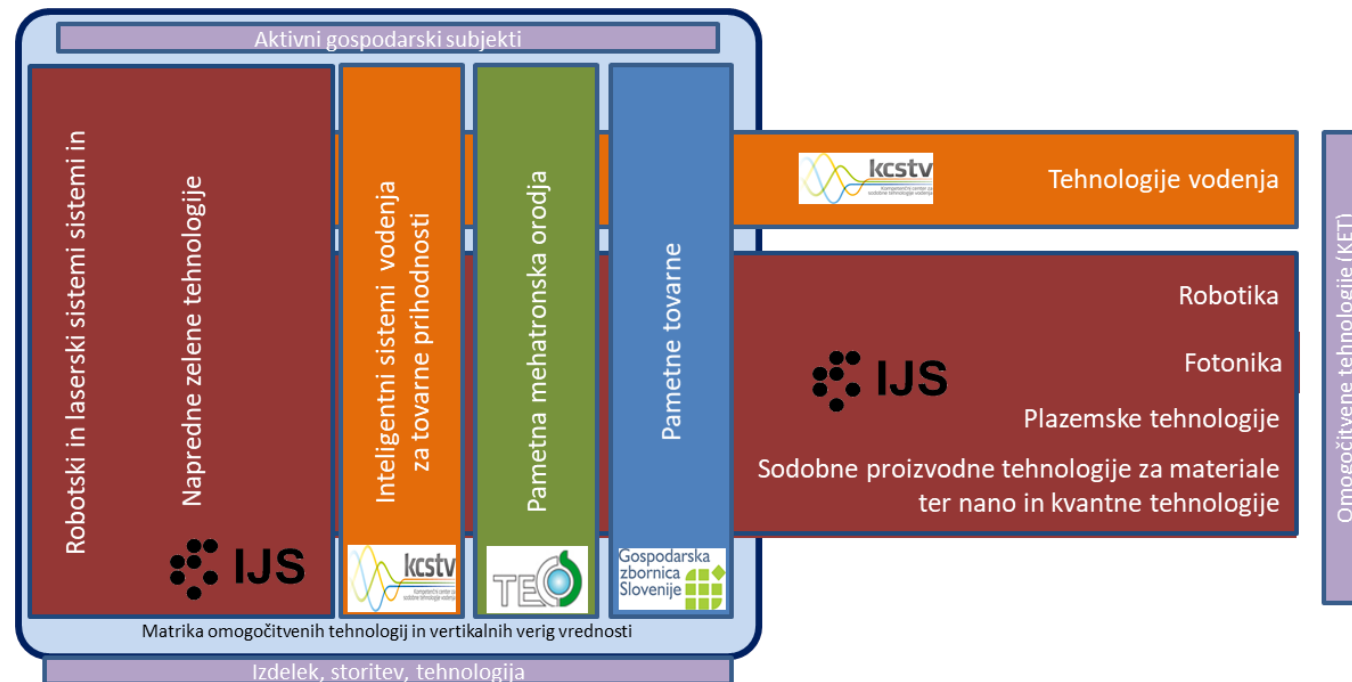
Aktivni gospodarski subjekti

Robotski in laserski sistemi sistemi in

Napredne zelene tehnologije

IJS

Inteligentni sistemi vodenja za tovarne prihodnosti

kcstv

Pametna mehatronska orodja

TECOS

Pametne tovarne

Gospodarska zbornica Slovenije

kcstv

Tehnologije vodenja

Robotika

IJS

Fotonika

Plazemske tehnologije

Sodobne proizvodne tehnologije za materiale ter nano in kvantne tehnologije

Omogočitvene tehnologije (KET)

Matrika omogočitvenih tehnologij in vertikalnih verig vrednosti

Izdelek, storitev, tehnologija